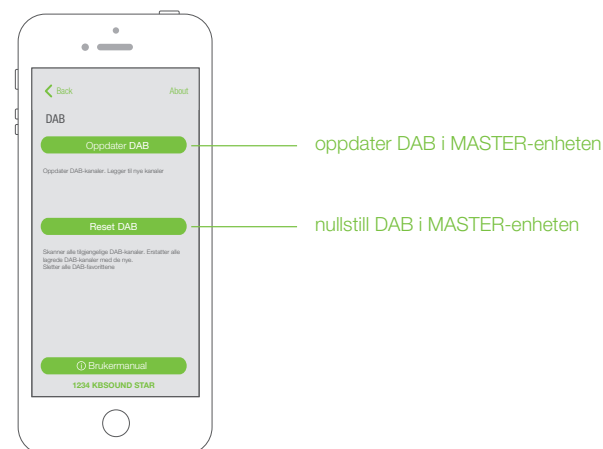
Back

About

DAB

Oppdater DAB

Oppdater DAB-kanaler. Legger til nye kanaler

Reset DAB

Skanner alle tilgjengelige DAB-kanaler. Erstatter alle lagrede DAB-kanaler med de nye. Sletter alle DAB-favorittene

ⓘ Brukermanual

1234 KBSOUND STAR

oppdater DAB i MASTER-enheten

nullstill DAB i MASTER-enheten